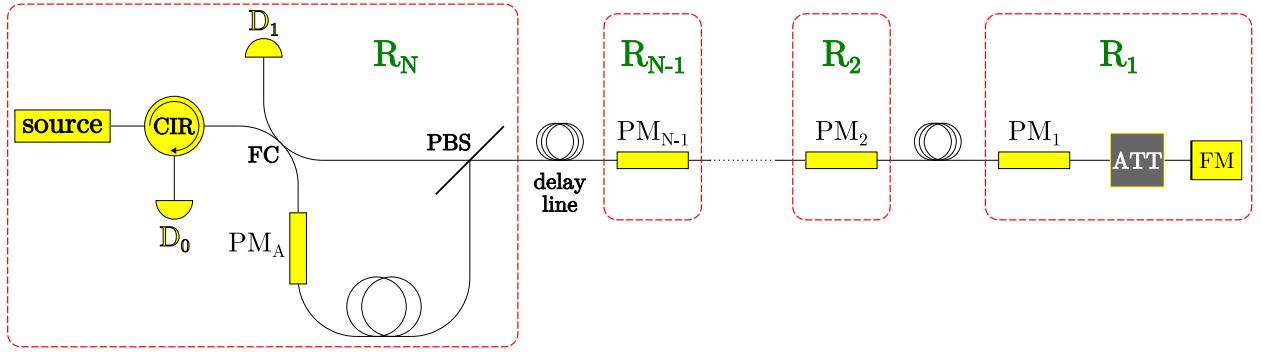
$\mathbb{D}_1$

$\mathbf{R_N}$

source

CIR

FC

PBS

$\mathbb{D}_0$

$\mathrm{PM_A}$

delay line

$\mathbf{R_{N-1}}$

$\mathrm{PM_{N-1}}$

$\mathbf{R_2}$

$\mathrm{PM_2}$

$\mathbf{R_1}$

$\mathrm{PM_1}$

ATT

FM